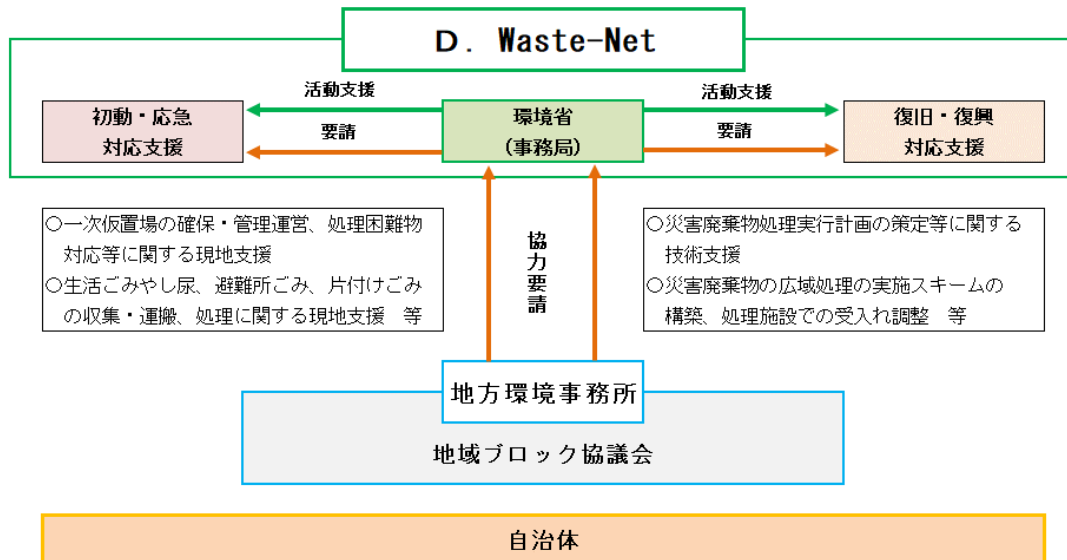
D. Waste-Net

活動支援

要請

初動・応急対応支援

環境省（事務局）

活動支援

要請

復旧・復興対応支援

○一次仮置場の確保・管理運営、処理困難物対応等に関する現地支援
○生活ごみやし尿、避難所ごみ、片付けごみの収集・運搬、処理に関する現地支援　等

協力要請

○災害廃棄物処理実行計画の策定等に関する技術支援
○災害廃棄物の広域処理の実施スキームの構築、処理施設での受入れ調整　等

地方環境事務所

地域ブロック協議会

自治体